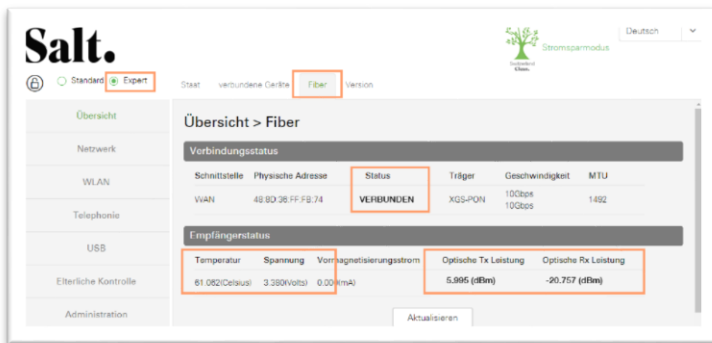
Salt.

Deutsch

Stromsparmodus

Switzerland Clean.

Standard Expert

Staat verbundene Geräte Fiber Version

Übersicht

Netzwerk

WLAN

Telephonie

USB

Elterliche Kontrolle

Administration

Übersicht > Fiber

Verbindungsstatus

| Schnittstelle | Physische Adresse | Status | Träger | Geschwindigkeit | MTU |
|---|---|---|---|---|---|
| WAN | 48:8D:36:FF:FB:74 | VERBUNDEN | XGS-PON | 10Gbps 10Gbps | 1492 |

Empfängerstatus

| Temperatur | Spannung | Vormagnetisierungsstrom | Optische Tx Leistung | Optische Rx Leistung |
|---|---|---|---|---|
| 61.082(Celsius) | 3.380(Volts) | 0.00(mA) | 5.995 (dBm) | -20.757 (dBm) |

Aktualisieren